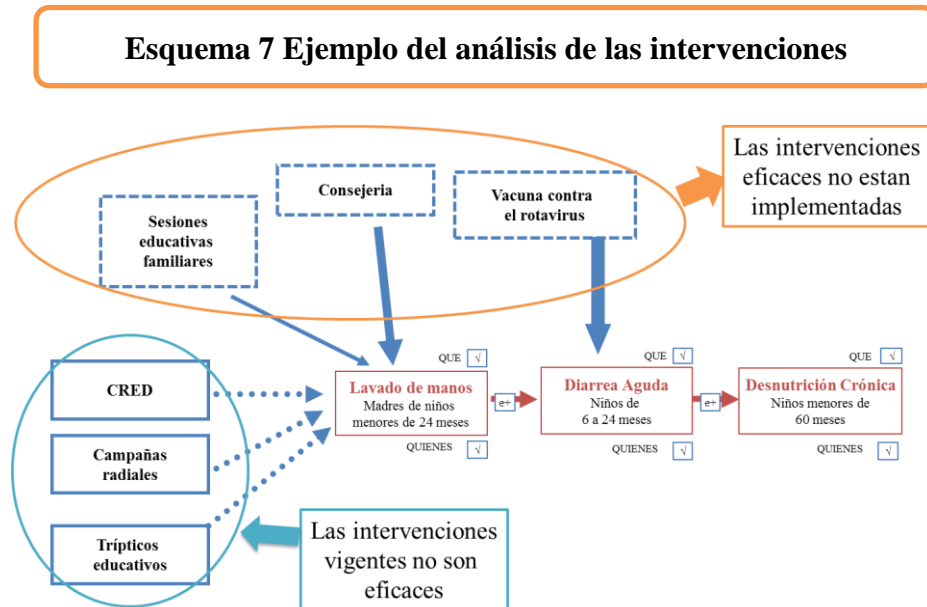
Esquema 7 Ejemplo del análisis de las intervenciones

Las intervenciones eficaces no estan implementadas

Consejeria

Vacuna contra el rotavirus

Sesiones educativas familiares

QUE √

QUE √

QUE √

CRED

Lavado de manos
Madres de niños menores de 24 meses

e+

Diarrea Aguda
Niños de 6 a 24 meses

e+

Desnutrición Crónica
Niños menores de 60 meses

QUIENES √

QUIENES √

QUIENES √

Campañas radiales

Trípticos educativos

Las intervenciones vigentes no son eficaces